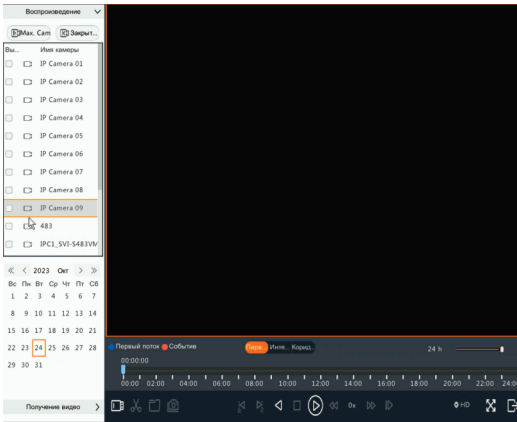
Воспроизведение

Max. Cam
Закрыт...

Вы...
Имя камеры
IP Camera 01
IP Camera 02
IP Camera 03
IP Camera 04
IP Camera 05
IP Camera 06
IP Camera 07
IP Camera 08
IP Camera 09
483
IPC1_SVI-S483VM

«
‹
2023
Окт
›
»

| Вс | Пн | Вт | Ср | Чт | Пт | Сб |
|---|---|---|---|---|---|---|
| 1 | 2 | 3 | 4 | 5 | 6 | 7 |
| 8 | 9 | 10 | 11 | 12 | 13 | 14 |
| 15 | 16 | 17 | 18 | 19 | 20 | 21 |
| 22 | 23 | 24 | 25 | 26 | 27 | 28 |
| 29 | 30 | 31 | | | | |

Получение видео

Первый поток
Событие
Пере.
Инте..
Корид.
24 h
00:00:00
00:00
02:00
04:00
06:00
08:00
10:00
12:00
14:00
16:00
18:00
20:00
22:00
24:0
0x
HD